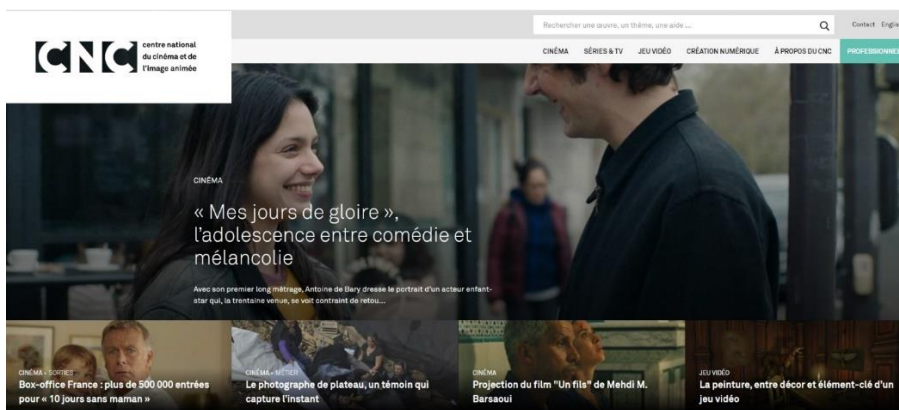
CNC centre national du cinéma et de l'image animée

Rechercher une œuvre, un thème, une aide ...

Contact Engl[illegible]

CINÉMA SÉRIES & TV JEU VIDÉO CRÉATION NUMÉRIQUE À PROPOS DU CNC PROFESSIONNE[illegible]

CINÉMA

« Mes jours de gloire », l'adolescence entre comédie et mélancolie

Avec son premier long métrage, Antoine de Bary dresse le portrait d'un acteur enfant-star qui, la trentaine venue, se voit contraint de retou...

CINÉMA - SORTIES
Box-office France : plus de 500 000 entrées pour « 10 jours sans maman »

CINÉMA - MÉTIER
Le photographe de plateau, un témoin qui capture l'instant

CINÉMA
Projection du film "Un fils" de Mehdi M. Barsaoui

JEU VIDÉO
La peinture, entre décor et élément-clé d'un jeu vidéo